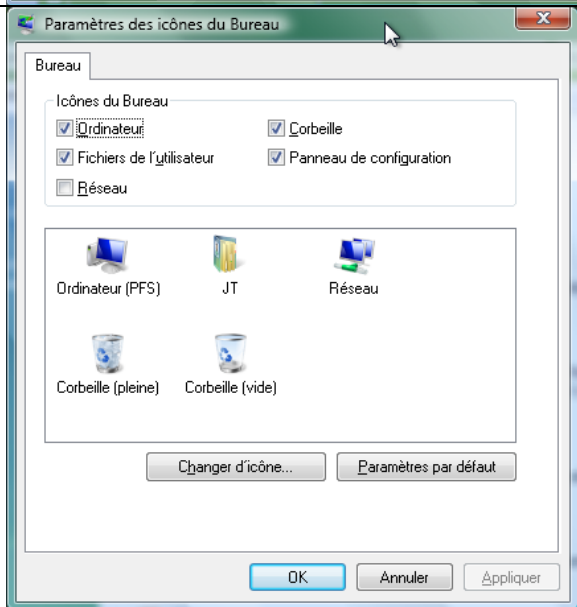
Paramètres des icônes du Bureau

Bureau

Icônes du Bureau

Ordinateur

Corbeille

Fichiers de l'utilisateur

Panneau de configuration

Réseau

Ordinateur (PFS)

JT

Réseau

Corbeille (pleine)

Corbeille (vide)

Changer d'icône...

Paramètres par défaut

OK

Annuler

Appliquer